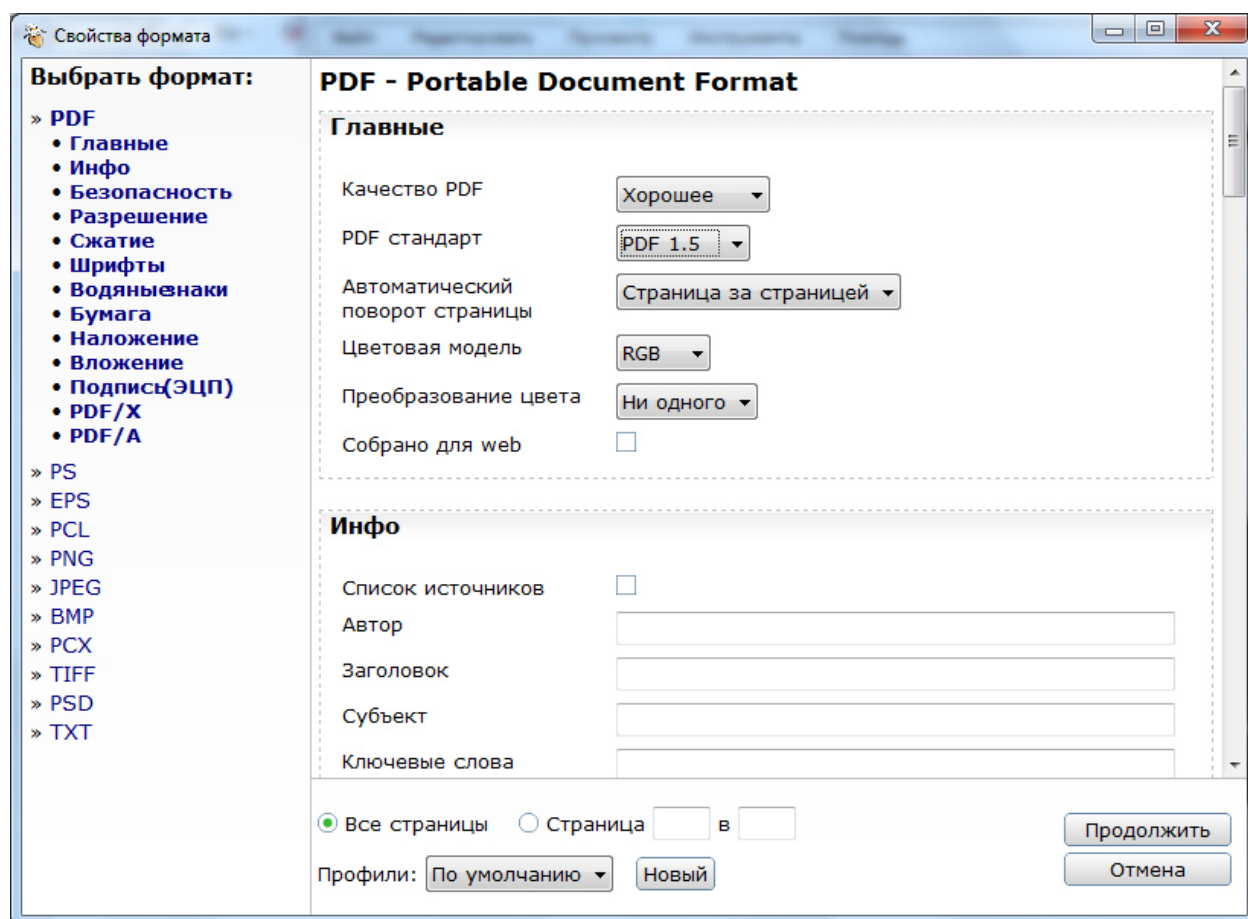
Свойства формата

Выбрать формат:

» PDF
• Главные
• Инфо
• Безопасность
• Разрешение
• Сжатие
• Шрифты
• Водяныезнаки
• Бумага
• Наложение
• Вложение
• Подпись(ЭЦП)
• PDF/X
• PDF/A
» PS
» EPS
» PCL
» PNG
» JPEG
» BMP
» PCX
» TIFF
» PSD
» TXT

PDF - Portable Document Format

Главные

Качество PDF | Хорошее
PDF стандарт | PDF 1.5
Автоматический поворот страницы | Страница за страницей
Цветовая модель | RGB
Преобразование цвета | Ни одного
Собрано для web

Инфо

Список источников
Автор
Заголовок
Субъект
Ключевые слова

Все страницы Страница в

Продолжить
Отмена

Профили: По умолчанию Новый